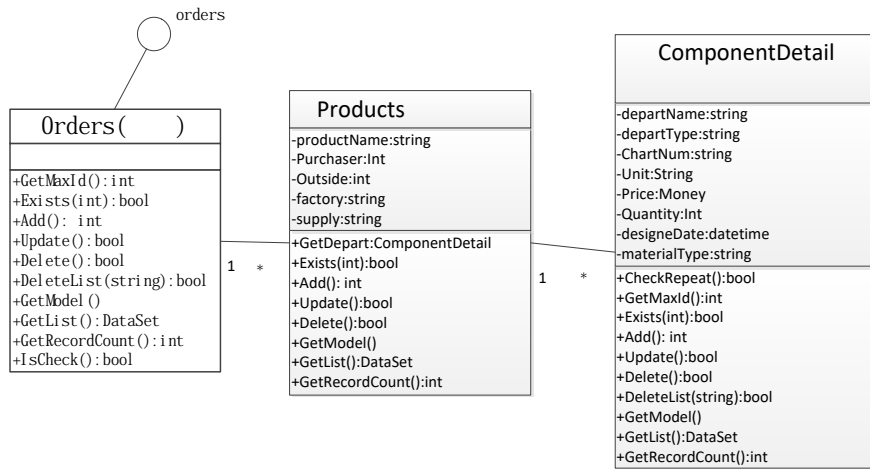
orders

Orders( )

+GetMaxId():int
+Exists(int):bool
+Add(): int
+Update():bool
+Delete():bool
+DeleteList(string):bool
+GetModel()
+GetList():DataSet
+GetRecordCount():int
+IsCheck():bool

1 *

Products

-productName:string
-Purchaser:Int
-Outside:int
-factory:string
-supply:string

+GetDepart:ComponentDetail
+Exists(int):bool
+Add(): int
+Update():bool
+Delete():bool
+GetModel()
+GetList():DataSet
+GetRecordCount():int

1 *

ComponentDetail

-departName:string
-departType:string
-ChartNum:string
-Unit:String
-Price:Money
-Quantity:Int
-designeDate:datetime
-materialType:string

+CheckRepeat():bool
+GetMaxId():int
+Exists(int):bool
+Add(): int
+Update():bool
+Delete():bool
+DeleteList(string):bool
+GetModel()
+GetList():DataSet
+GetRecordCount():int